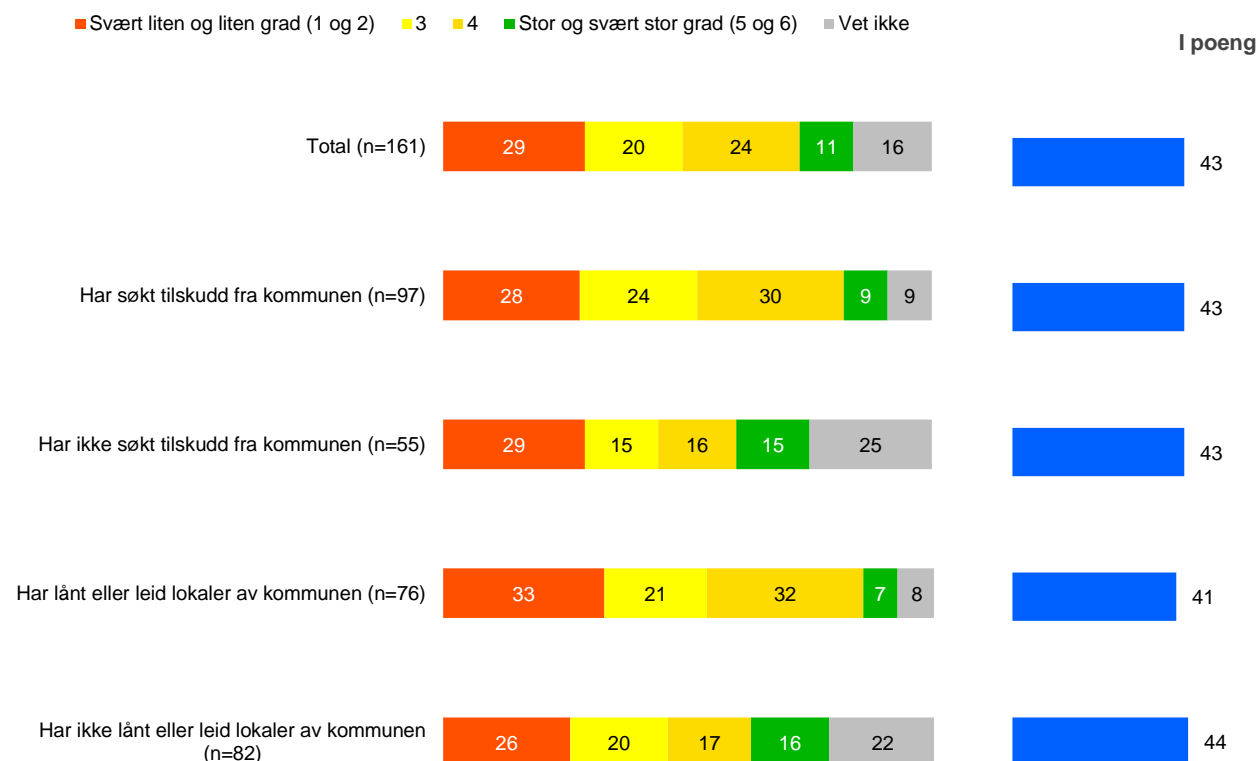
Svært liten og liten grad (1 og 2) 3 4 Stor og svært stor grad (5 og 6) Vet ikke

I poeng

| | Svært liten og liten grad (1 og 2) | 3 | 4 | Stor og svært stor grad (5 og 6) | Vet ikke | I poeng |
|---|---|---|---|---|---|---|
| Total (n=161) | 29 | 20 | 24 | 11 | 16 | 43 |
| Har søkt tilskudd fra kommunen (n=97) | 28 | 24 | 30 | 9 | 9 | 43 |
| Har ikke søkt tilskudd fra kommunen (n=55) | 29 | 15 | 16 | 15 | 25 | 43 |
| Har lånt eller leid lokaler av kommunen (n=76) | 33 | 21 | 32 | 7 | 8 | 41 |
| Har ikke lånt eller leid lokaler av kommunen (n=82) | 26 | 20 | 17 | 16 | 22 | 44 |